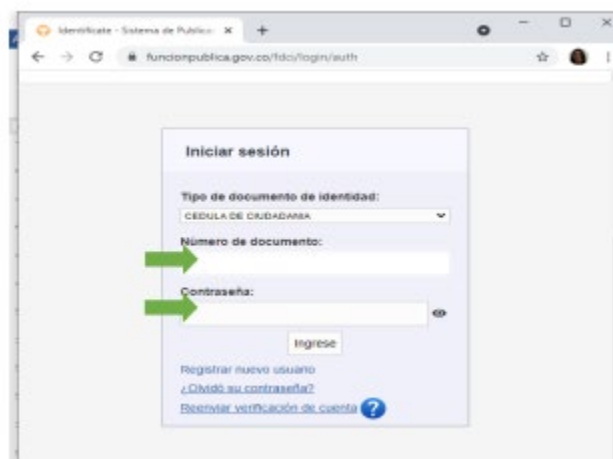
Identifícate - Sistema de Publica ×

funcionpublica.gov.co/fdci/login/auth

Iniciar sesión

Tipo de documento de identidad:

CEDULA DE CIUDADANIA

Número de documento:

Contraseña:

Ingrese

Registrar nuevo usuario

¿Olvidó su contraseña?

Reenviar verificación de cuenta